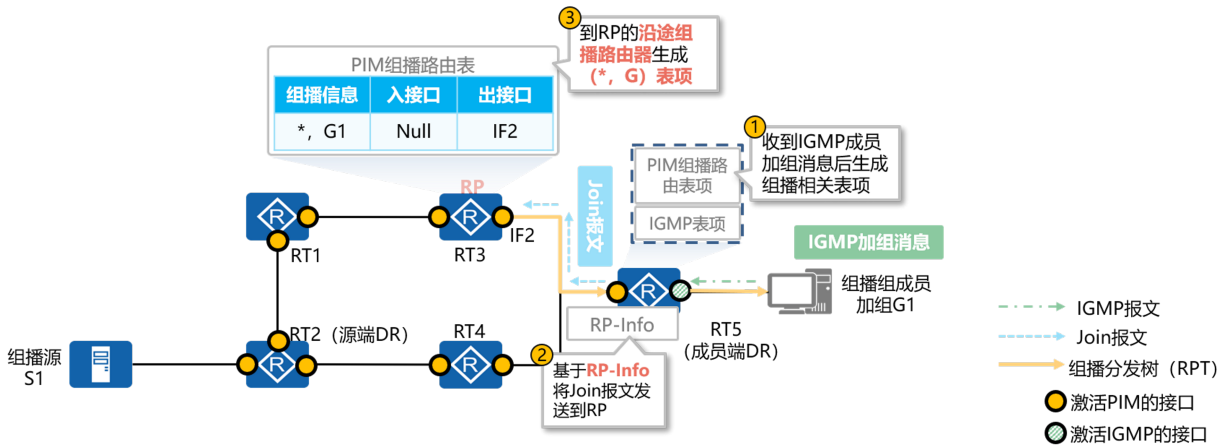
3 到RP的沿途组播路由器生成（*，G）表项

PIM组播路由表

| 组播信息 | 入接口 | 出接口 |
|---|---|---|
| *，G1 | Null | IF2 |

1 收到IGMP成员加组消息后生成组播相关表项

PIM组播路由表项

IGMP表项

RP

Join报文

IF2

RT1

RT3

IGMP加组消息

组播组成员加组G1

RT2（源端DR）

RT4

RP-Info

RT5（成员端DR）

组播源S1

2 基于RP-Info将Join报文发送到RP

IGMP报文

Join报文

组播分发树（RPT）

激活PIM的接口

激活IGMP的接口